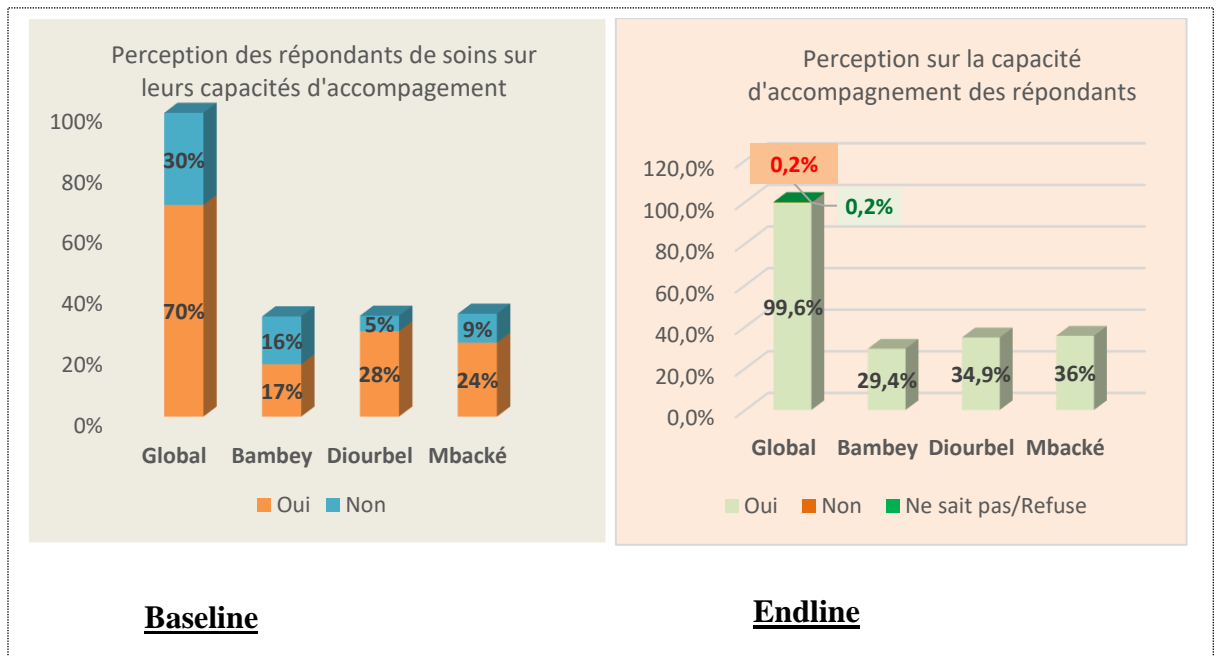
Perception des répondants de soins sur leurs capacités d'accompagement

100%
80%
60%
40%
20%
0%

30%
70%
16%
17%
5%
28%
9%
24%

Global
Bambey
Diourbel
Mbacké

Oui
Non

Perception sur la capacité d'accompagnement des répondants

120,0%
100,0%
80,0%
60,0%
40,0%
20,0%
0,0%

0,2%
0,2%
99,6%
29,4%
34,9%
36%

Global
Bambey
Diourbel
Mbacké

Oui
Non
Ne sait pas/Refuse

Baseline

Endline